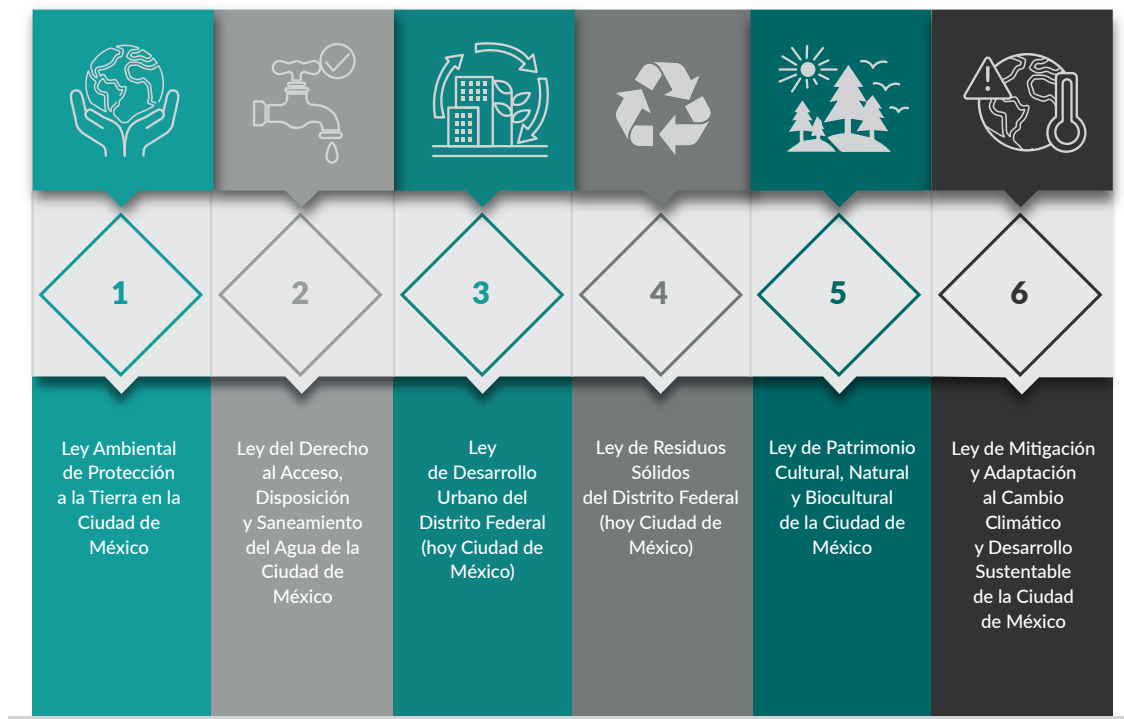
1

Ley Ambiental de Protección a la Tierra en la Ciudad de México

2

Ley del Derecho al Acceso, Disposición y Saneamiento del Agua de la Ciudad de México

3

Ley de Desarrollo Urbano del Distrito Federal (hoy Ciudad de México)

4

Ley de Residuos Sólidos del Distrito Federal (hoy Ciudad de México)

5

Ley de Patrimonio Cultural, Natural y Biocultural de la Ciudad de México

6

Ley de Mitigación y Adaptación al Cambio Climático y Desarrollo Sustentable de la Ciudad de México